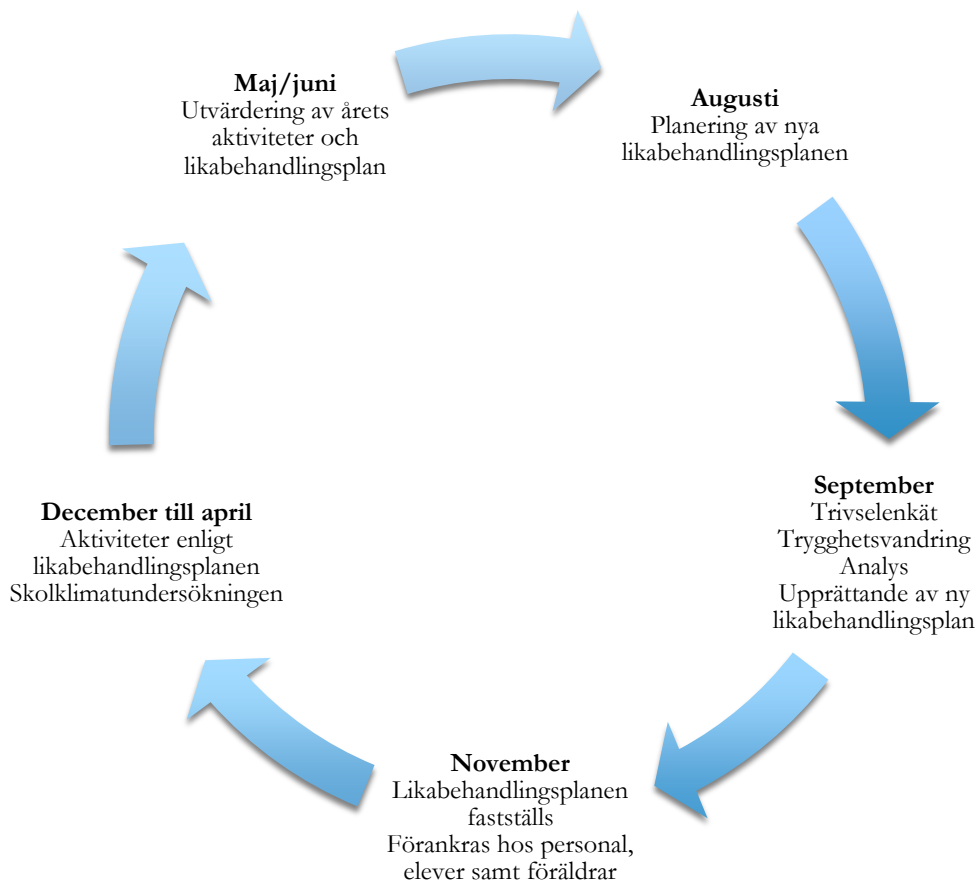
**Maj/juni**
Utvärdering av årets aktiviteter och likabehandlingsplan

**Augusti**
Planering av nya likabehandlingsplanen

**September**
Trivselenkät
Trygghetsvandring
Analys
Upprättande av ny likabehandlingsplan

**November**
Likabehandlingsplanen fastställs
Förankras hos personal, elever samt föräldrar

**December till april**
Aktiviteter enligt likabehandlingsplanen
Skolklimatundersökningen